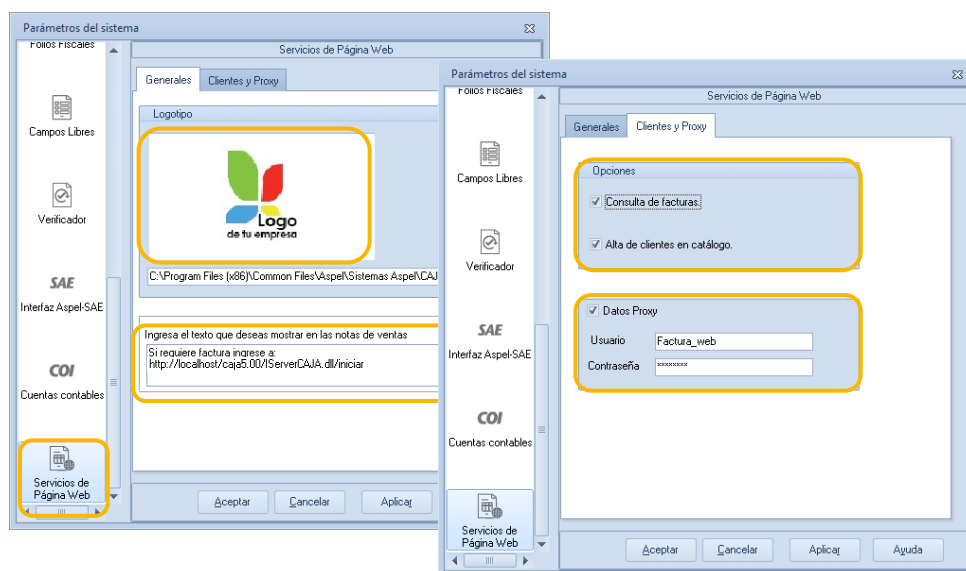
Parámetros del sistema

Folios Fiscales

Campos Libres

Verificador

SAE

Interfaz Aspel-SAE

COI

Cuentas contables

Servicios de Página Web

Servicios de Página Web

Generales | Clientes y Proxy

Logotipo

Logo de tu empresa

C:\Program Files (x86)\Common Files\Aspel\Sistemas Aspel\CAJ

Ingresa el texto que deseas mostrar en las notas de ventas

Si requiere factura ingrese a:
http://localhost/caja5.00/IServerCAJA.dll/iniciar

Aceptar | Cancelar | Aplicar

Parámetros del sistema

Folios Fiscales

Campos Libres

Verificador

SAE

Interfaz Aspel-SAE

COI

Cuentas contables

Servicios de Página Web

Servicios de Página Web

Generales | Clientes y Proxy

Opciones

Consulta de facturas.

Alta de clientes en catálogo.

Datos Proxy

Usuario Factura_web

Contraseña ********

Aceptar | Cancelar | Aplicar | Ayuda